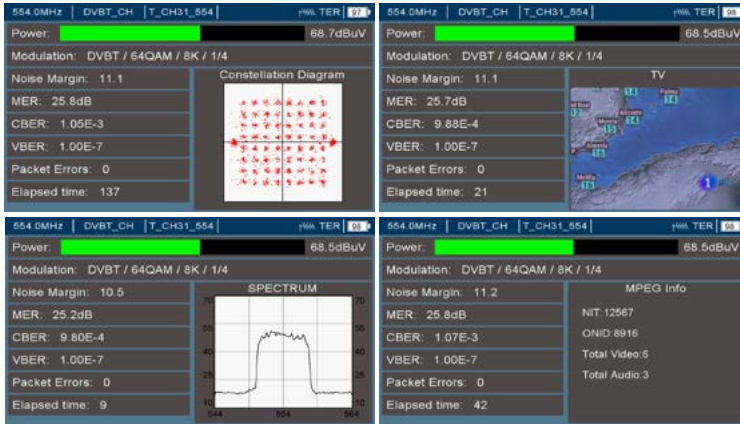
554.0MHz | DVBT_CH | T_CH31_554 | TER 97

Power: 68.7dBuV

Modulation: DVBT / 64QAM / 8K / 1/4

Noise Margin: 11.1

MER: 25.8dB

CBER: 1.05E-3

VBER: 1.00E-7

Packet Errors: 0

Elapsed time: 137

Constellation Diagram

554.0MHz | DVBT_CH | T_CH31_554 | TER 98

Power: 68.5dBuV

Modulation: DVBT / 64QAM / 8K / 1/4

Noise Margin: 11.1

MER: 25.7dB

CBER: 9.88E-4

VBER: 1.00E-7

Packet Errors: 0

Elapsed time: 21

TV

Palma 14
Valencia 14
12
Alicante 14
Murcia 13
Almeria 13
Melilla 13
1

554.0MHz | DVBT_CH | T_CH31_554 | TER 98

Power: 68.5dBuV

Modulation: DVBT / 64QAM / 8K / 1/4

Noise Margin: 10.5

MER: 25.2dB

CBER: 9.80E-4

VBER: 1.00E-7

Packet Errors: 0

Elapsed time: 9

SPECTRUM

70 55 40 25 10
70 55 40 25 10
544 554 564

554.0MHz | DVBT_CH | T_CH31_554 | TER 98

Power: 68.5dBuV

Modulation: DVBT / 64QAM / 8K / 1/4

Noise Margin: 11.2

MER: 25.8dB

CBER: 1.07E-3

VBER: 1.00E-7

Packet Errors: 0

Elapsed time: 42

MPEG Info

NIT:12567

ONID:8916

Total Video:6

Total Audio:3